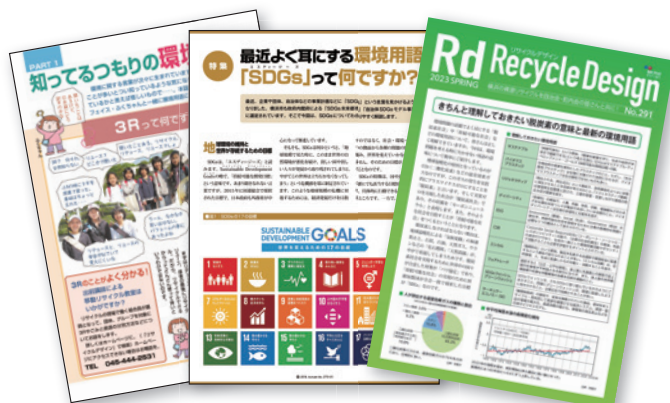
PART 1
知ってるつもりの環境

3Rって何で

3Rのことがよく分かる!

TEL 045-444-2931

特集
最近よく耳にする環境用語
「SDGs」って何ですか?

SUSTAINABLE DEVELOPMENT GOALS

Rd
リサイクルデザイン
2023 SPRING
Recycle Design
No.291

きちんと理解しておきたい脱炭素の意味と最新の環境用語